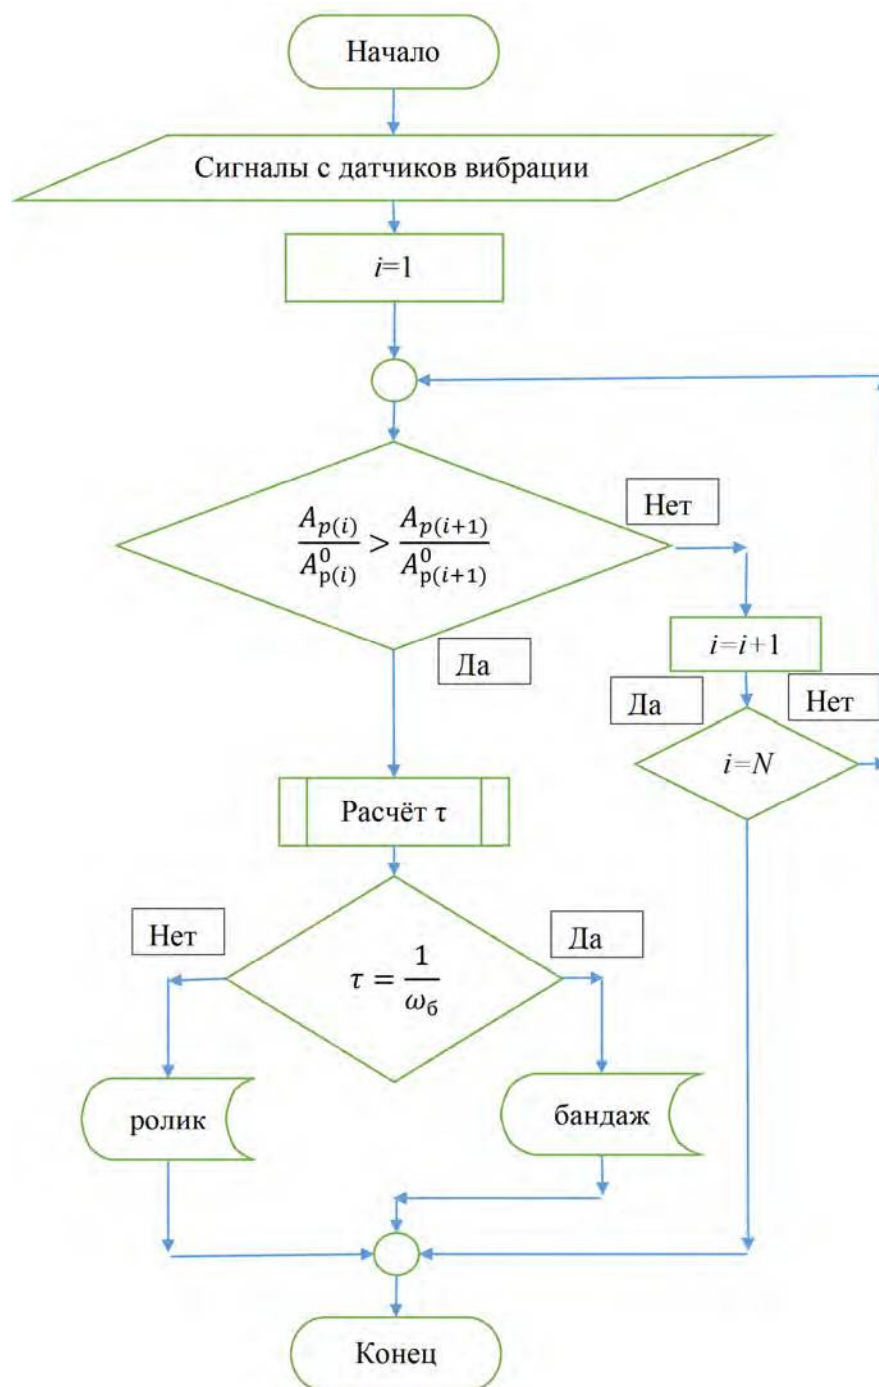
Начало

Сигналы с датчиков вибрации

$i=1$

$\frac{A_{p(i)}}{A^0_{p(i)}} > \frac{A_{p(i+1)}}{A^0_{p(i+1)}}$

Нет

$i=i+1$

Да

Да

Нет

$i=N$

Расчёт τ

Нет

$\tau = \frac{1}{\omega_б}$

Да

ролик

бандаж

Конец